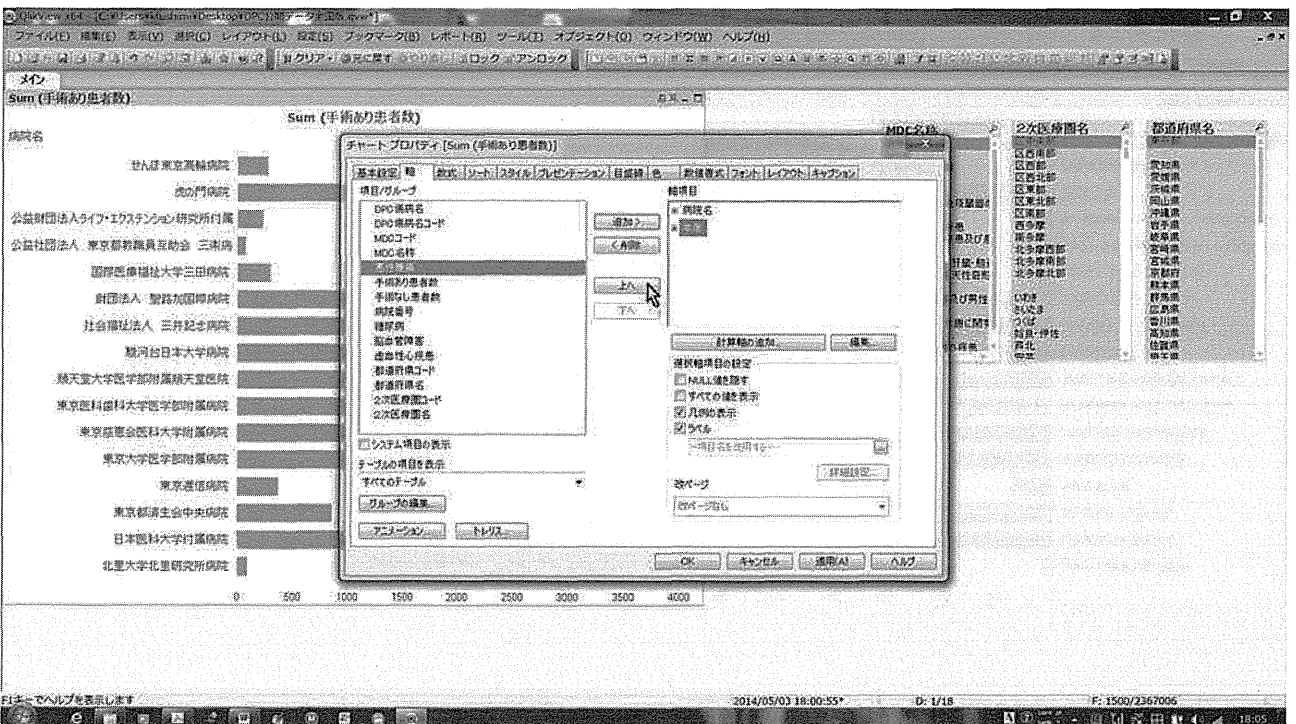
QlikView x64 - [C:¥Users¥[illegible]¥Desktop¥DPC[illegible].qvw*]

ファイル(F) 編集(E) 表示(V) 選択(C) レイアウト(L) 設定(S) ブックマーク(B) レポート(R) ツール(T) オブジェクト(O) ウィンドウ(W) ヘルプ(H)

クリア 元に戻す ロック アンロック

メイン

Sum (手術あり患者数)

Sum (手術あり患者数)

病院名

せんぽ東京高輪病院
虎の門病院
公益財団法人ライフ・エクステンション研究所付属
公益社団法人 東京都教職員互助会 三楽病
国際医療福祉大学三田病院
財団法人 聖路加国際病院
社会福祉法人 三井記念病院
駿河台日本大学病院
順天堂大学医学部附属順天堂医院
東京医科歯科大学医学部附属病院
東京慈恵会医科大学附属病院
東京大学医学部附属病院
東京逓信病院
東京都済生会中央病院
日本医科大学付属病院
北里大学北里研究所病院

0 500 1000 1500 2000 2500 3000 3500 4000

チャートプロパティ [Sum (手術あり患者数)]

基本設定 軸 数式 ソート スタイル プレゼンテーション 目盛線 色 数値書式 フォント レイアウト キャプション

項目/グループ

DPC病院名
DPC病院名コード
MDCコード
MDC名称
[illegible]
手術あり患者数
手術なし患者数
病院番号
糖尿病
脳血管障害
虚血性心疾患
都道府県コード
都道府県名
2次医療圏コード
2次医療圏名

追加 >
< 削除
上へ
下へ

軸項目
病院名
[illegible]

計算軸の追加... 編集...

選択軸項目の設定
NULL値を隠す
すべての値を表示
凡例の表示
ラベル

詳細設定...

改ページ
改ページなし

システム項目の表示
テーブルの項目を表示
すべてのテーブル
グループの編集...
アニメーション トレリス...

OK キャンセル 適用(A) ヘルプ

MDC名称

2次医療圏名
区西南部
区西部
区西北部
区東部
区東北部
区南部
西多摩
南多摩
北多摩西部
北多摩南部
北多摩北部
いわき
さいたま
つくば
加賀・伊佐
昇北

都道府県名
愛知県
愛媛県
茨城県
岡山県
沖縄県
岩手県
岐阜県
宮崎県
宮城県
京都府
熊本県
群馬県
広島県
香川県
高知県
佐賀県

F1キーでヘルプを表示します
2014/05/03 18:00:55*
D: 1/18
F: 1500/2367006
18:05